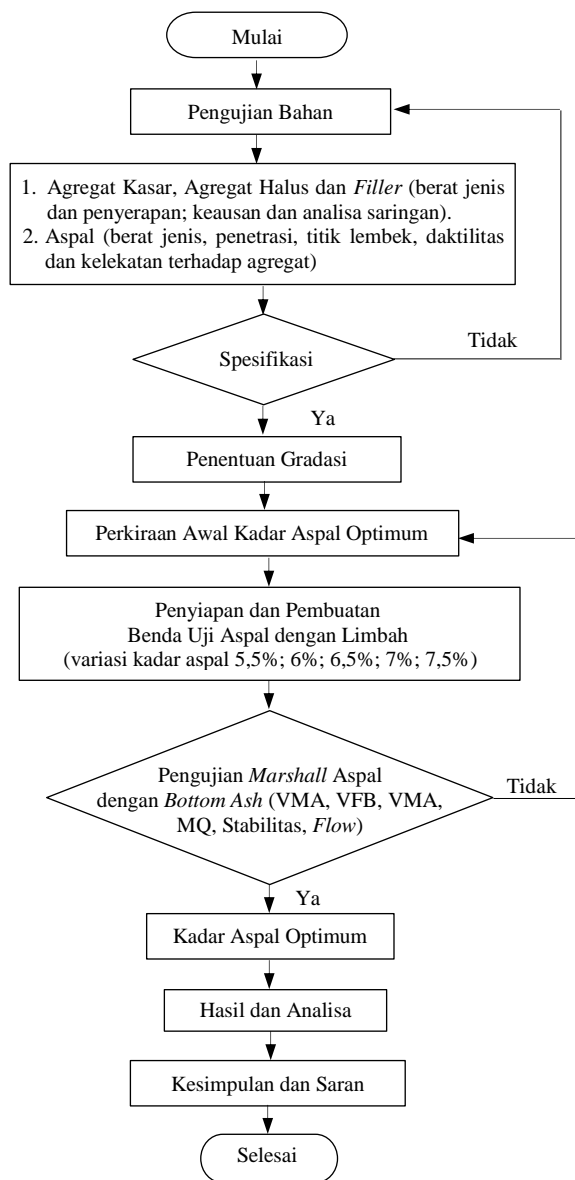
Mulai

Pengujian Bahan

1. Agregat Kasar, Agregat Halus dan Filler (berat jenis dan penyerapan; keausan dan analisa saringan).
2. Aspal (berat jenis, penetrasi, titik lembek, daktilitas dan kelekatan terhadap agregat)

Spesifikasi

Tidak

Ya

Penentuan Gradasi

Perkiraan Awal Kadar Aspal Optimum

Penyiapan dan Pembuatan Benda Uji Aspal dengan Limbah (variasi kadar aspal 5,5%; 6%; 6,5%; 7%; 7,5%)

Pengujian Marshall Aspal dengan Bottom Ash (VMA, VFB, VMA, MQ, Stabilitas, Flow)

Tidak

Ya

Kadar Aspal Optimum

Hasil dan Analisa

Kesimpulan dan Saran

Selesai